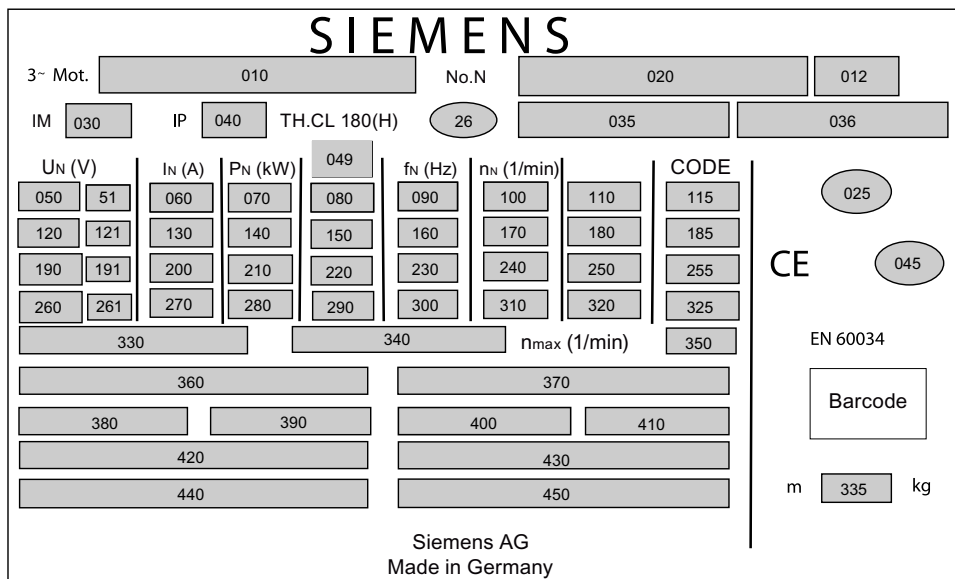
SIEMENS

3~ Mot. 010 No.N 020 012

IM 030 IP 040 TH.CL 180(H) 26 035 036

| $U_N$ (V) | | $I_N$ (A) | $P_N$ (kW) | 049 | $f_N$ (Hz) | $n_N$ (1/min) | | CODE |
|---|---|---|---|---|---|---|---|---|
| 050 | 51 | 060 | 070 | 080 | 090 | 100 | 110 | 115 |
| 120 | 121 | 130 | 140 | 150 | 160 | 170 | 180 | 185 |
| 190 | 191 | 200 | 210 | 220 | 230 | 240 | 250 | 255 |
| 260 | 261 | 270 | 280 | 290 | 300 | 310 | 320 | 325 |

330 340 $n_{max}$ (1/min) 350

360 370

380 390 400 410

420 430

440 450

025

CE 045

EN 60034

Barcode

m 335 kg

Siemens AG
Made in Germany